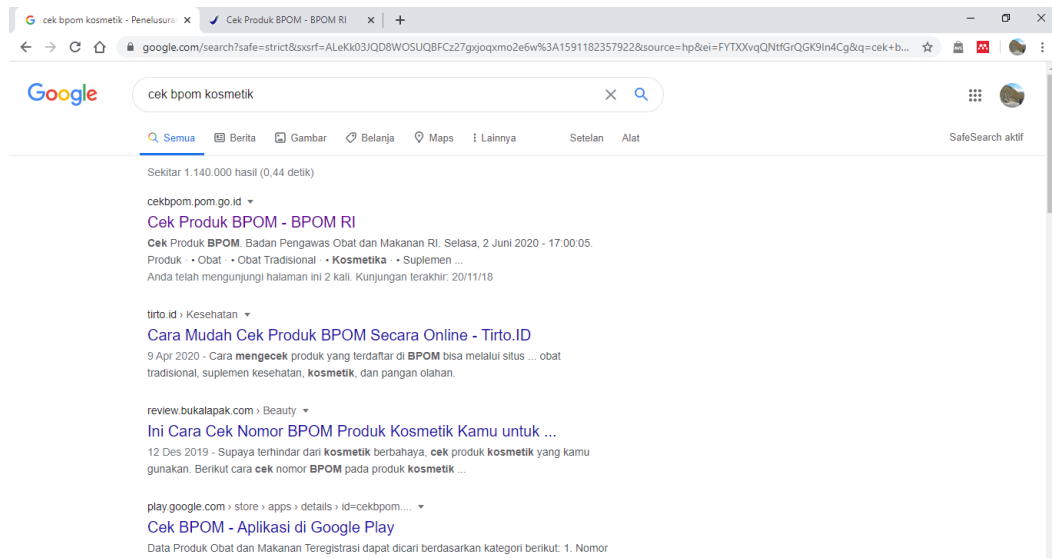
cek bpom kosmetik - Penelusura ×
Cek Produk BPOM - BPOM RI ×
+

google.com/search?safe=strict&sxsrf=ALeKk03JQD8WOSUQBFCz27gxjoqxmo2e6w%3A1591182357922&source=hp&ei=FYTXXvqQNtfGrQGK9In4Cg&q=cek+b...

Google

cek bpom kosmetik

Semua Berita Gambar Belanja Maps Lainnya Setelan Alat

SafeSearch aktif

Sekitar 1.140.000 hasil (0,44 detik)

cekbpom.pom.go.id ▾
Cek Produk BPOM - BPOM RI
Cek Produk BPOM. Badan Pengawas Obat dan Makanan RI. Selasa, 2 Juni 2020 - 17:00:05. Produk · • Obat · • Obat Tradisional · • Kosmetika · • Suplemen ...
Anda telah mengunjungi halaman ini 2 kali. Kunjungan terakhir: 20/11/18

tirto.id › Kesehatan ▾
Cara Mudah Cek Produk BPOM Secara Online - Tirto.ID
9 Apr 2020 - Cara mengecek produk yang terdaftar di BPOM bisa melalui situs ... obat tradisional, suplemen kesehatan, kosmetik, dan pangan olahan.

review.bukalapak.com › Beauty ▾
Ini Cara Cek Nomor BPOM Produk Kosmetik Kamu untuk ...
12 Des 2019 - Supaya terhindar dari kosmetik berbahaya, cek produk kosmetik yang kamu gunakan. Berikut cara cek nomor BPOM pada produk kosmetik ...

play.google.com › store › apps › details › id=cekbpom.... ▾
Cek BPOM - Aplikasi di Google Play
Data Produk Obat dan Makanan Teregistrasi dapat dicari berdasarkan kategori berikut: 1. Nomor